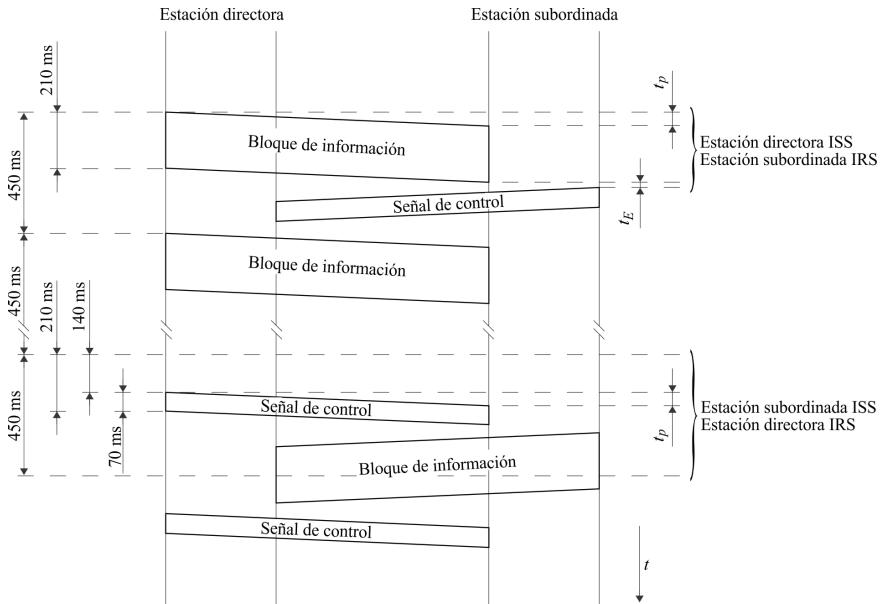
Estación directora

Estación subordinada

210 ms

$t_p$

450 ms

Bloque de información

Estación directora ISS
Estación subordinada IRS

Señal de control

$t_E$

450 ms

210 ms

140 ms

Bloque de información

450 ms

70 ms

Señal de control

Estación subordinada ISS
Estación directora IRS

$t_p$

Bloque de información

Señal de control

$t$